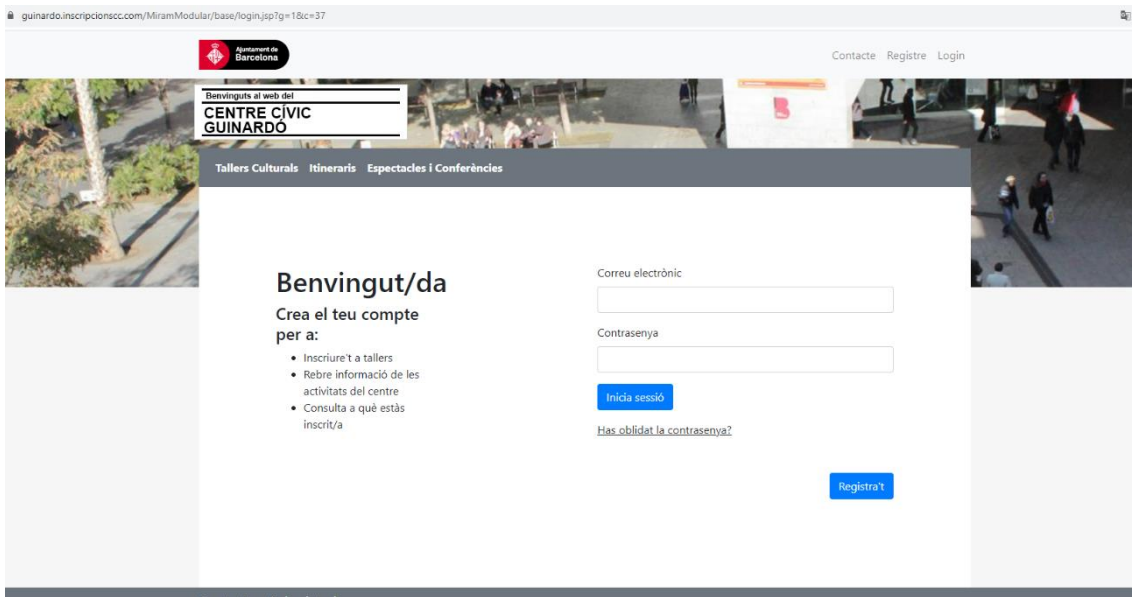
guinardo.inscripcionscc.com/MiramModular/base/login.jsp?g=1&c=37

Ajuntament de Barcelona

Contacte Registre Login

Benvinguts al web del
CENTRE CÍVIC GUINARDÓ

Tallers Culturals Itineraris Espectacles i Conferències

Benvingut/da

Crea el teu compte per a:

- Inscriure't a tallers
- Rebre informació de les activitats del centre
- Consulta a què estàs inscrit/a

Correu electrònic

Contrasenya

Inicia sessió

Has oblidat la contrasenya?

Registra't